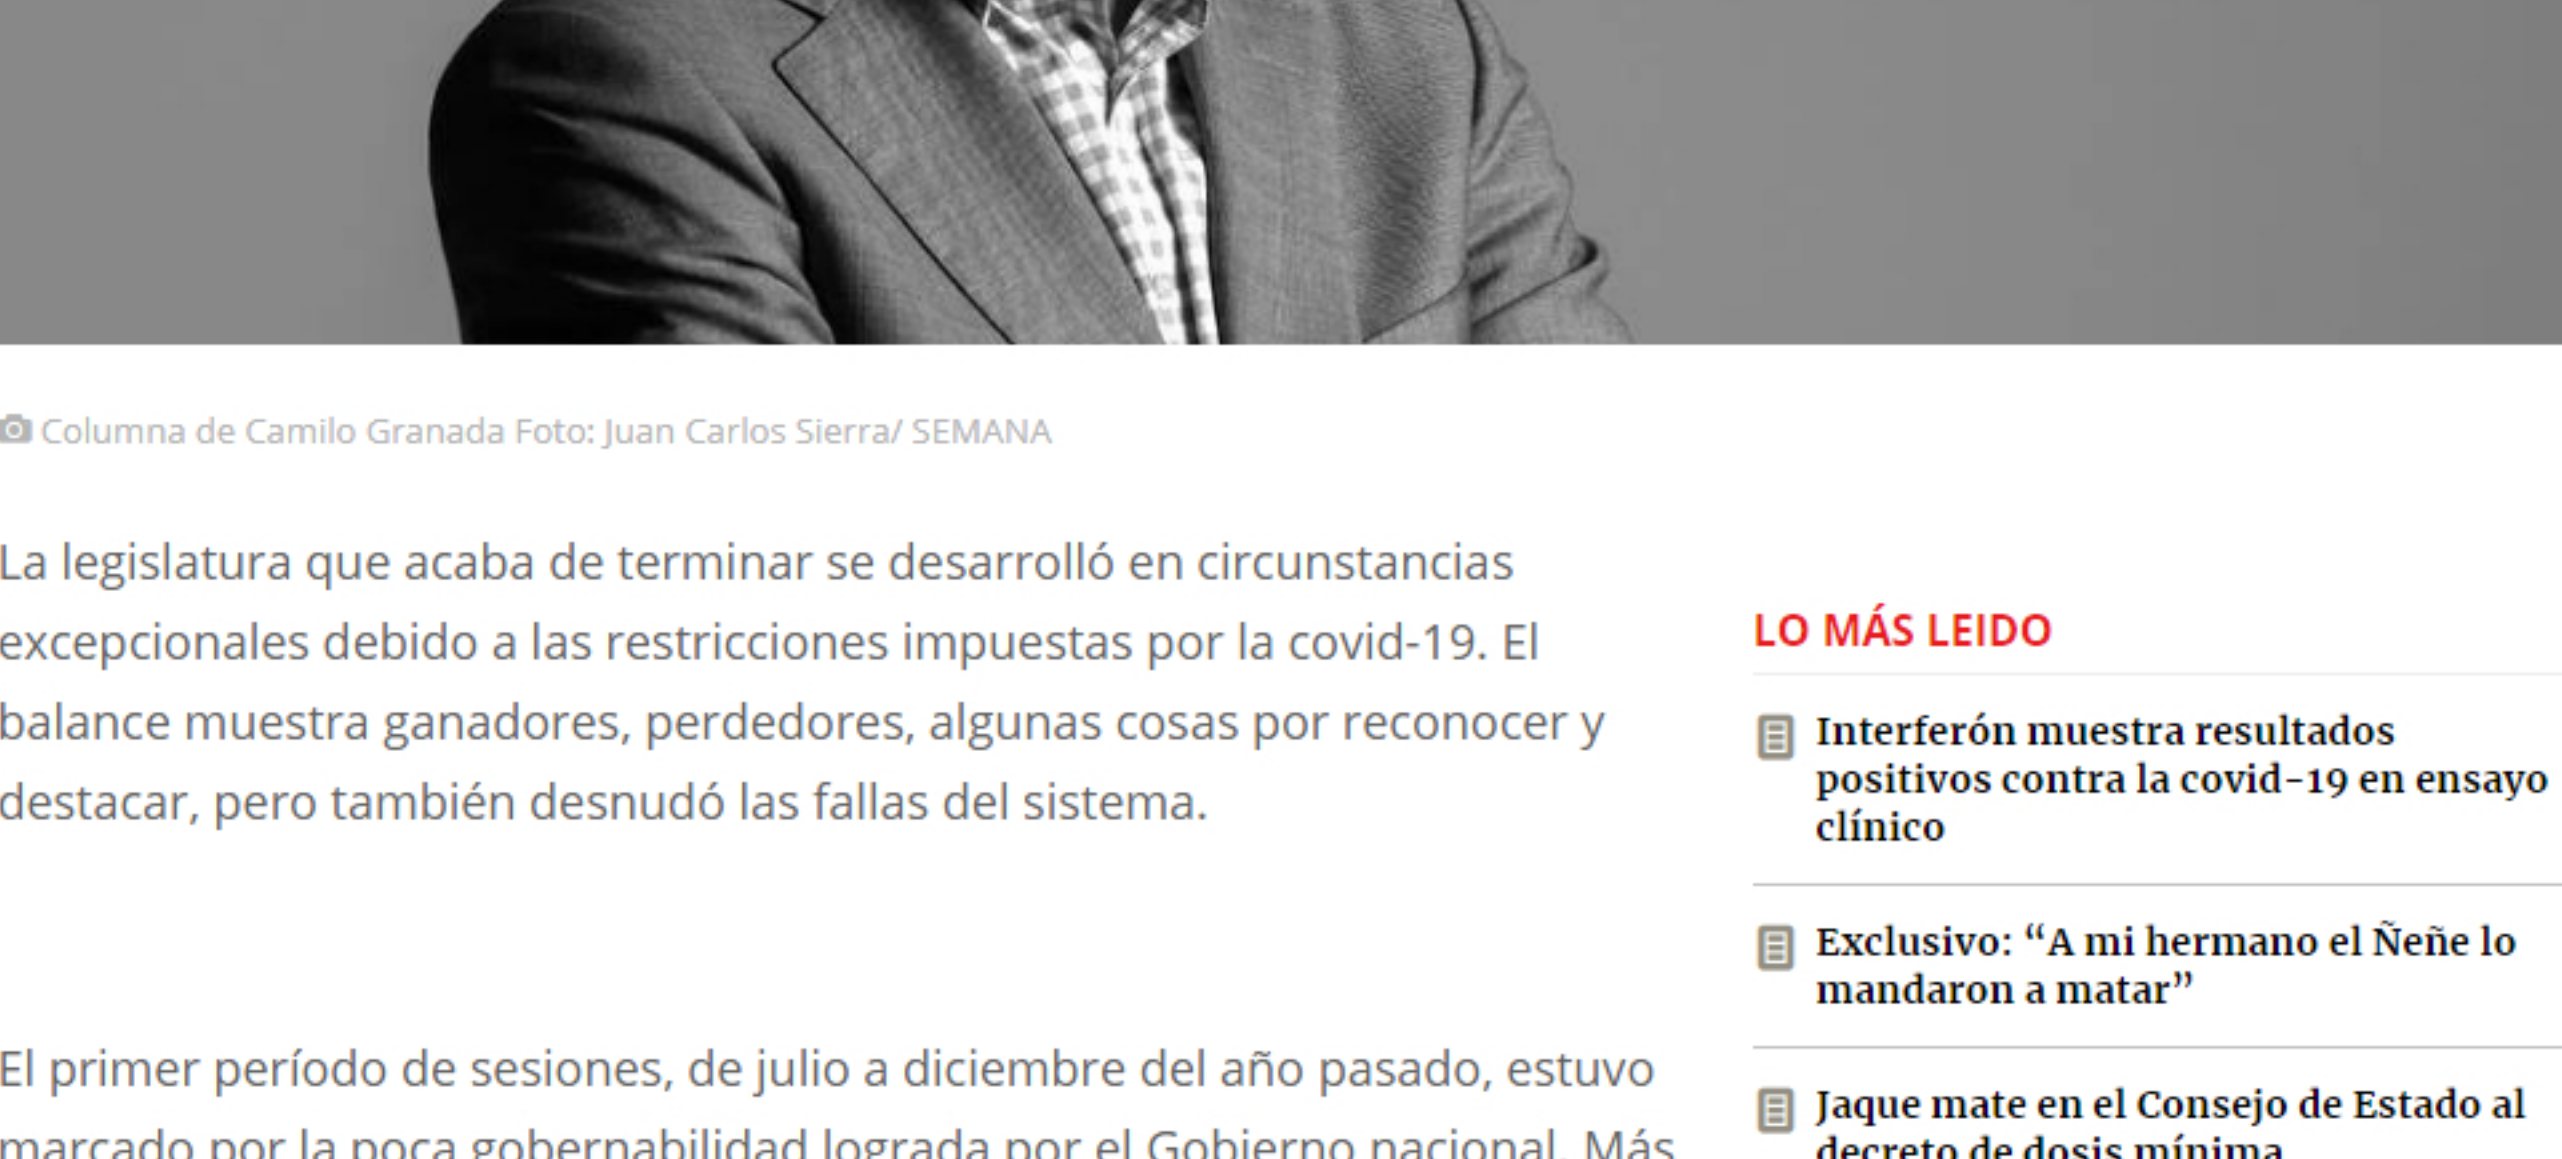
Columna de Camilo Granada Foto: Juan Carlos Sierra/ SEMANA

La legislatura que acaba de terminar se desarrolló en circunstancias excepcionales debido a las restricciones impuestas por la covid-19. El balance muestra ganadores, perdedores, algunas cosas por reconocer y destacar, pero también desnudó las fallas del sistema.

El primer período de sesiones, de julio a diciembre del año pasado, estuvo marcado por la poca gobernabilidad lograda por el Gobierno nacional. Más

LO MÁS LEIDO

Interferón muestra resultados positivos contra la covid-19 en ensayo clínico

Exclusivo: “A mi hermano el Ñeñe lo mandaron a matar”

Jaque mate en el Consejo de Estado al decreto de dosis mínima